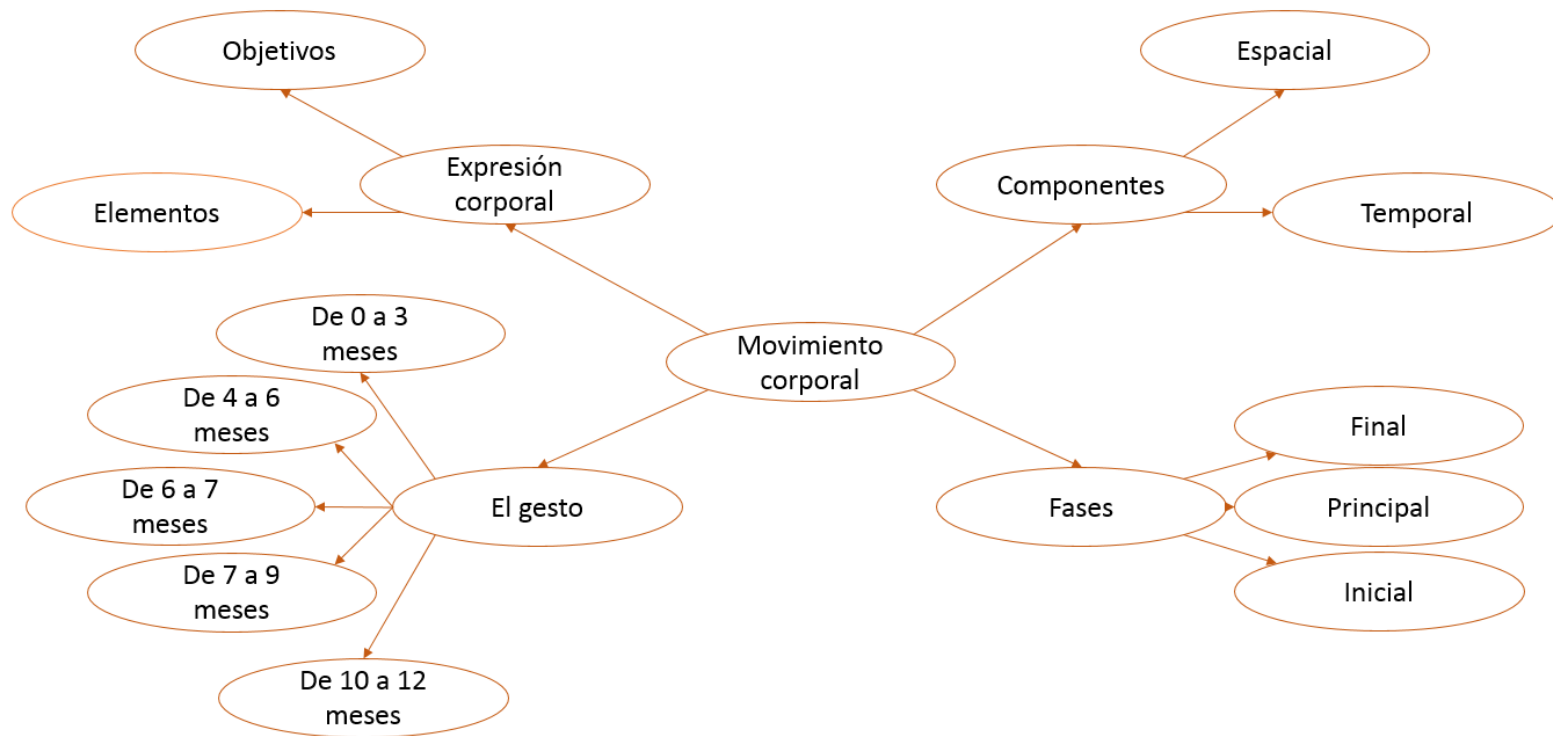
Objetivos

Espacial

Expresión corporal

Componentes

Elementos

Temporal

De 0 a 3 meses

Movimiento corporal

De 4 a 6 meses

Final

De 6 a 7 meses

El gesto

Fases

Principal

De 7 a 9 meses

Inicial

De 10 a 12 meses